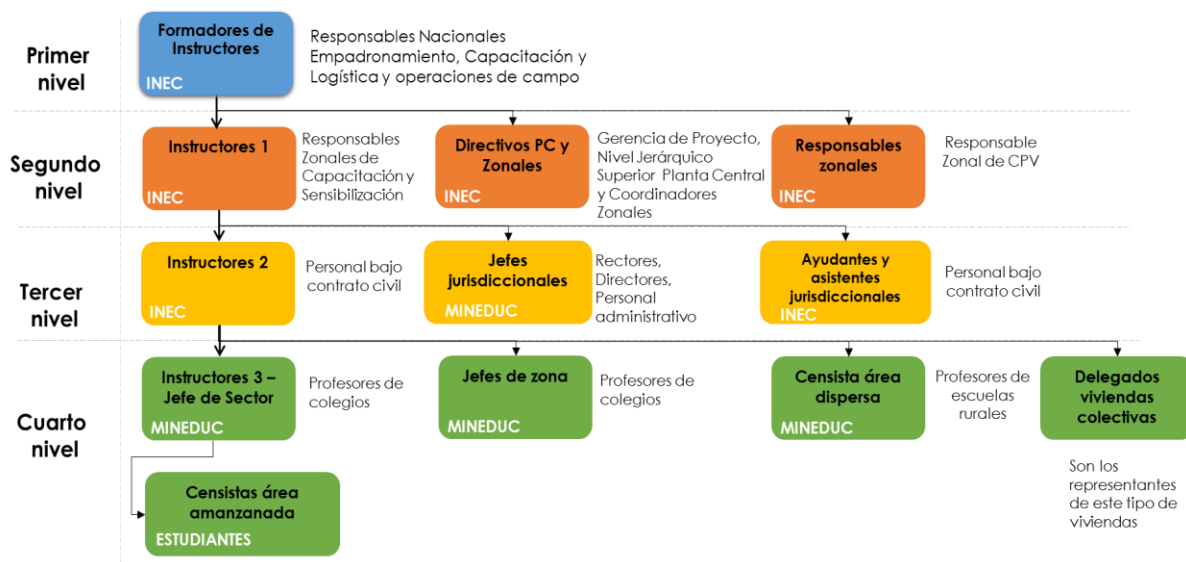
Primer nivel

Formadores de Instructores
INEC

Responsables Nacionales Empadronamiento, Capacitación y Logística y operaciones de campo

Segundo nivel

Instructores 1
INEC

Responsables Zonales de Capacitación y Sensibilización

Directivos PC y Zonales
INEC

Gerencia de Proyecto, Nivel Jerárquico Superior Planta Central y Coordinadores Zonales

Responsables zonales
INEC

Responsable Zonal de CPV

Tercer nivel

Instructores 2
INEC

Personal bajo contrato civil

Jefes jurisdiccionales
MINEDUC

Rectores, Directores, Personal administrativo

Ayudantes y asistentes jurisdiccionales
INEC

Personal bajo contrato civil

Cuarto nivel

Instructores 3 – Jefe de Sector
MINEDUC

Profesores de colegios

Jefes de zona
MINEDUC

Profesores de colegios

Censista área dispersa
MINEDUC

Profesores de escuelas rurales

Delegados viviendas colectivas

Son los representantes de este tipo de viviendas

Censistas área amanzanada
ESTUDIANTES